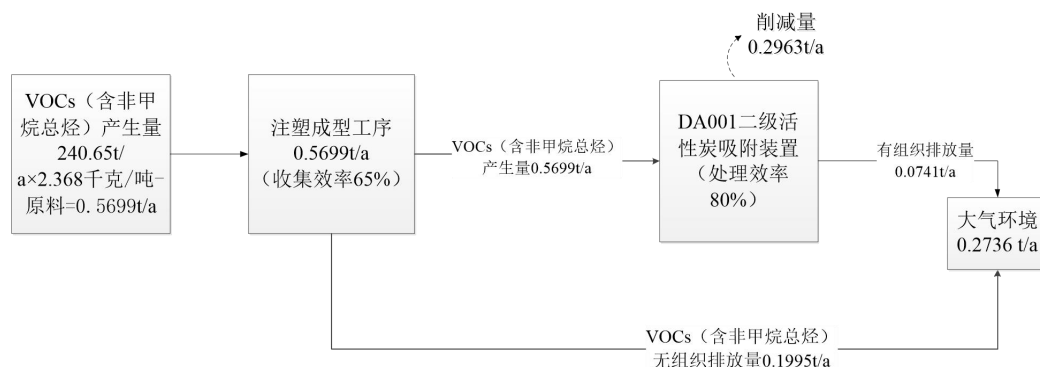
VOCs（含非甲烷总烃）产生量 240.65t/a×2.368千克/吨-原料=0. 5699t/a

注塑成型工序 0.5699t/a （收集效率65%）

VOCs（含非甲烷总烃）产生量0.5699t/a

削减量 0.2963t/a

DA001二级活性炭吸附装置（处理效率80%）

有组织排放量 0.0741t/a

大气环境 0.2736 t/a

VOCs（含非甲烷总烃）无组织排放量0.1995t/a